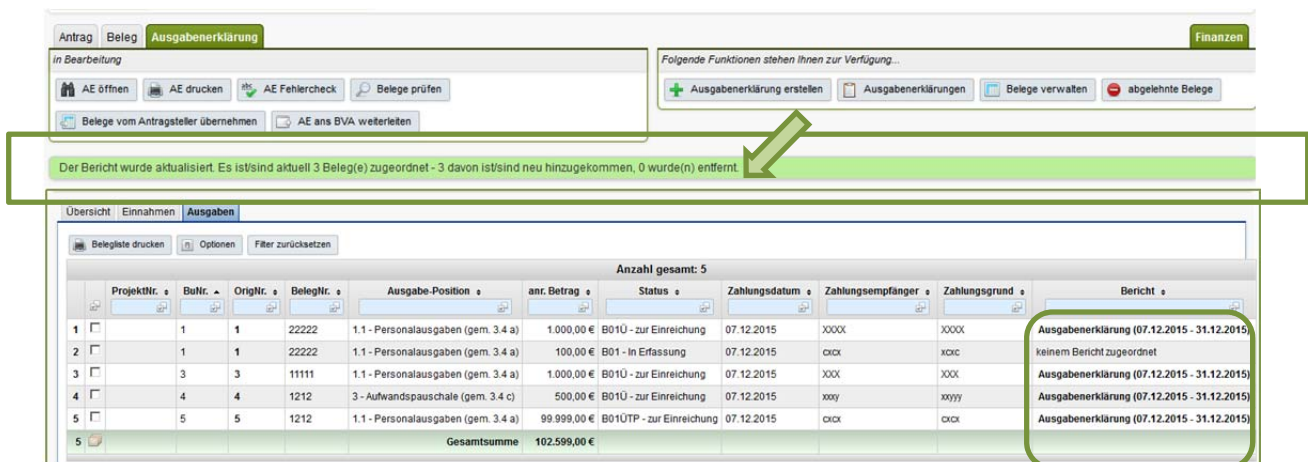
Antrag Beleg Ausgabenerklärung

Finanzen

in Bearbeitung

AE öffnen AE drucken AE Fehlercheck Belege prüfen

Belege vom Antragsteller übernehmen AE ans BVA weiterleiten

Folgende Funktionen stehen Ihnen zur Verfügung...

Ausgabenerklärung erstellen Ausgabenerklärungen Belege verwalten abgelehnte Belege

Der Bericht wurde aktualisiert. Es ist/sind aktuell 3 Beleg(e) zugeordnet - 3 davon ist/sind neu hinzugekommen, 0 wurde(n) entfernt.

Übersicht Einnahmen Ausgaben

Belegliste drucken Optionen Filter zurücksetzen

Anzahl gesamt: 5

| | | ProjektNr. | BuNr. | OrigNr. | BelegNr. | Ausgabe-Position | anr. Betrag | Status | Zahlungsdatum | Zahlungsempfänger | Zahlungsgrund | Bericht |
|---|---|---|---|---|---|---|---|---|---|---|---|---|
| 1 | | | 1 | 1 | 22222 | 1.1 - Personalausgaben (gem. 3.4 a) | 1.000,00 € | B01Ü - zur Einreichung | 07.12.2015 | XXXX | XXXX | Ausgabenerklärung (07.12.2015 - 31.12.2015) |
| 2 | | | 1 | 1 | 22222 | 1.1 - Personalausgaben (gem. 3.4 a) | 100,00 € | B01 - In Erfassung | 07.12.2015 | cxcx | xcxc | keinem Bericht zugeordnet |
| 3 | | | 3 | 3 | 11111 | 1.1 - Personalausgaben (gem. 3.4 a) | 1.000,00 € | B01Ü - zur Einreichung | 07.12.2015 | XXX | XXX | Ausgabenerklärung (07.12.2015 - 31.12.2015) |
| 4 | | | 4 | 4 | 1212 | 3 - Aufwandspauschale (gem. 3.4 c) | 500,00 € | B01Ü - zur Einreichung | 07.12.2015 | xxyy | xxyyy | Ausgabenerklärung (07.12.2015 - 31.12.2015) |
| 5 | | | 5 | 5 | 1212 | 1.1 - Personalausgaben (gem. 3.4 a) | 99.999,00 € | B01ÜTP - zur Einreichung | 07.12.2015 | cxcx | cxcx | Ausgabenerklärung (07.12.2015 - 31.12.2015) |
| 5 | | | | | | Gesamtsumme | 102.599,00 € | | | | | |